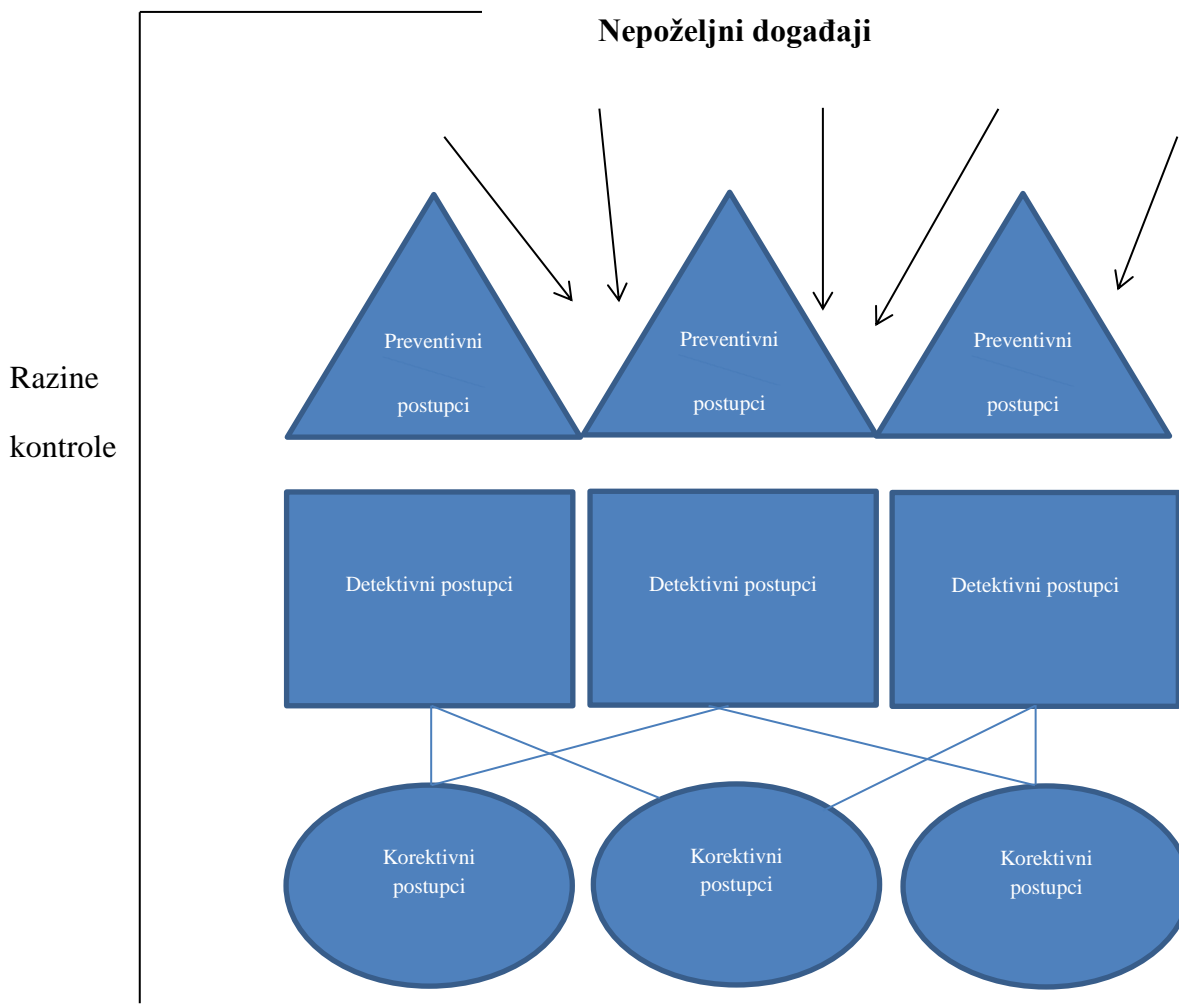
Nepoželjni događaji

Razine kontrole

Preventivni postupci

Preventivni postupci

Preventivni postupci

Detektivni postupci

Detektivni postupci

Detektivni postupci

Korektivni postupci

Korektivni postupci

Korektivni postupci